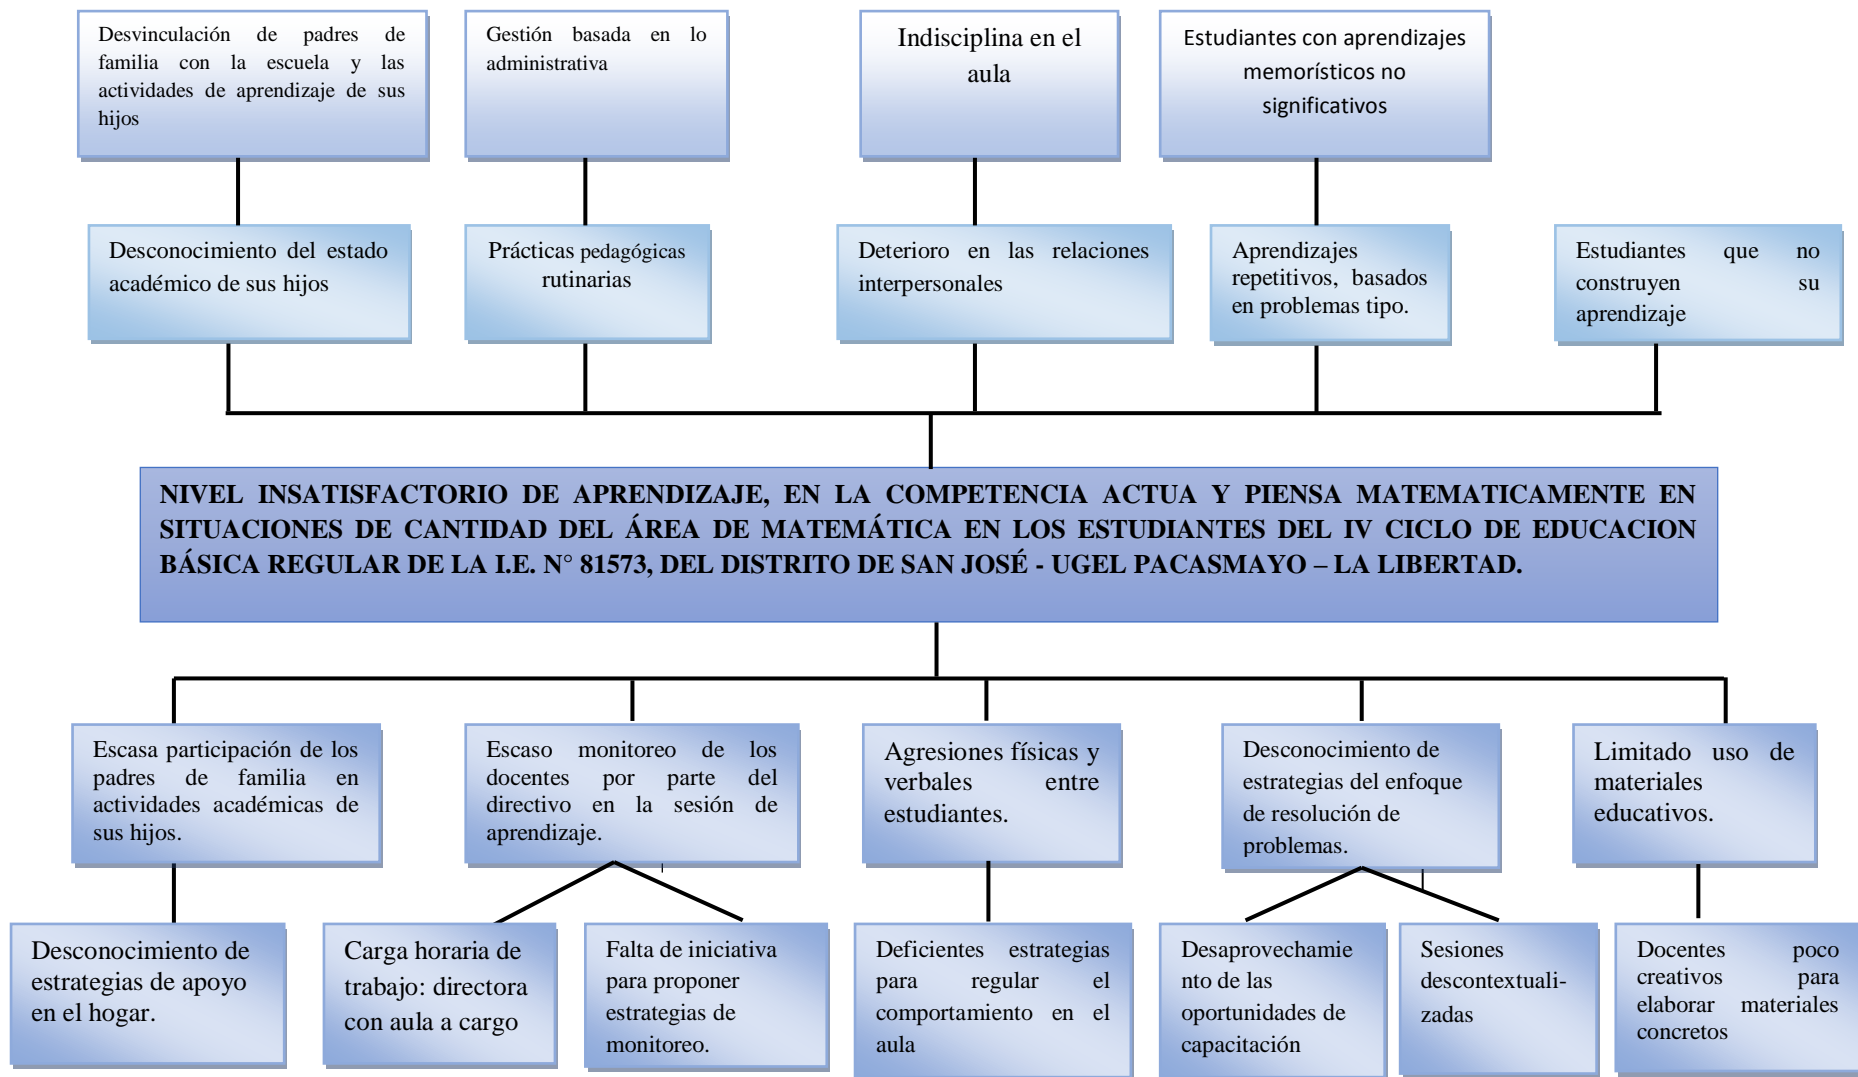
Desvinculación de padres de familia con la escuela y las actividades de aprendizaje de sus hijos

Gestión basada en lo administrativa

Indisciplina en el aula

Estudiantes con aprendizajes memorísticos no significativos

Desconocimiento del estado académico de sus hijos

Prácticas pedagógicas rutinarias

Deterioro en las relaciones interpersonales

Aprendizajes repetitivos, basados en problemas tipo.

Estudiantes que no construyen su aprendizaje

NIVEL INSATISFACTORIO DE APRENDIZAJE, EN LA COMPETENCIA ACTUA Y PIENSA MATEMATICAMENTE EN SITUACIONES DE CANTIDAD DEL ÁREA DE MATEMÁTICA EN LOS ESTUDIANTES DEL IV CICLO DE EDUCACION BÁSICA REGULAR DE LA I.E. N° 81573, DEL DISTRITO DE SAN JOSÉ - UGEL PACASMAYO – LA LIBERTAD.

Escasa participación de los padres de familia en actividades académicas de sus hijos.

Escaso monitoreo de los docentes por parte del directivo en la sesión de aprendizaje.

Agresiones físicas y verbales entre estudiantes.

Desconocimiento de estrategias del enfoque de resolución de problemas.

Limitado uso de materiales educativos.

Desconocimiento de estrategias de apoyo en el hogar.

Carga horaria de trabajo: directora con aula a cargo

Falta de iniciativa para proponer estrategias de monitoreo.

Deficientes estrategias para regular el comportamiento en el aula

Desaprovechamiento de las oportunidades de capacitación

Sesiones descontextualizadas

Docentes poco creativos para elaborar materiales concretos